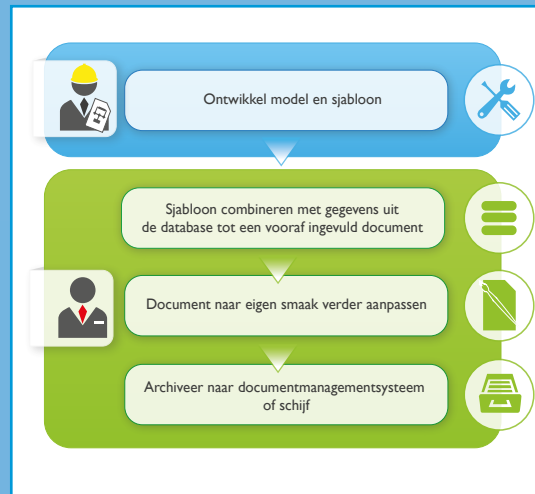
Ontwikkel model en sjabloon

Sjabloon combineren met gegevens uit de database tot een vooraf ingevuld document

Document naar eigen smaak verder aanpassen

Archiveer naar documentmanagementsysteem of schijf